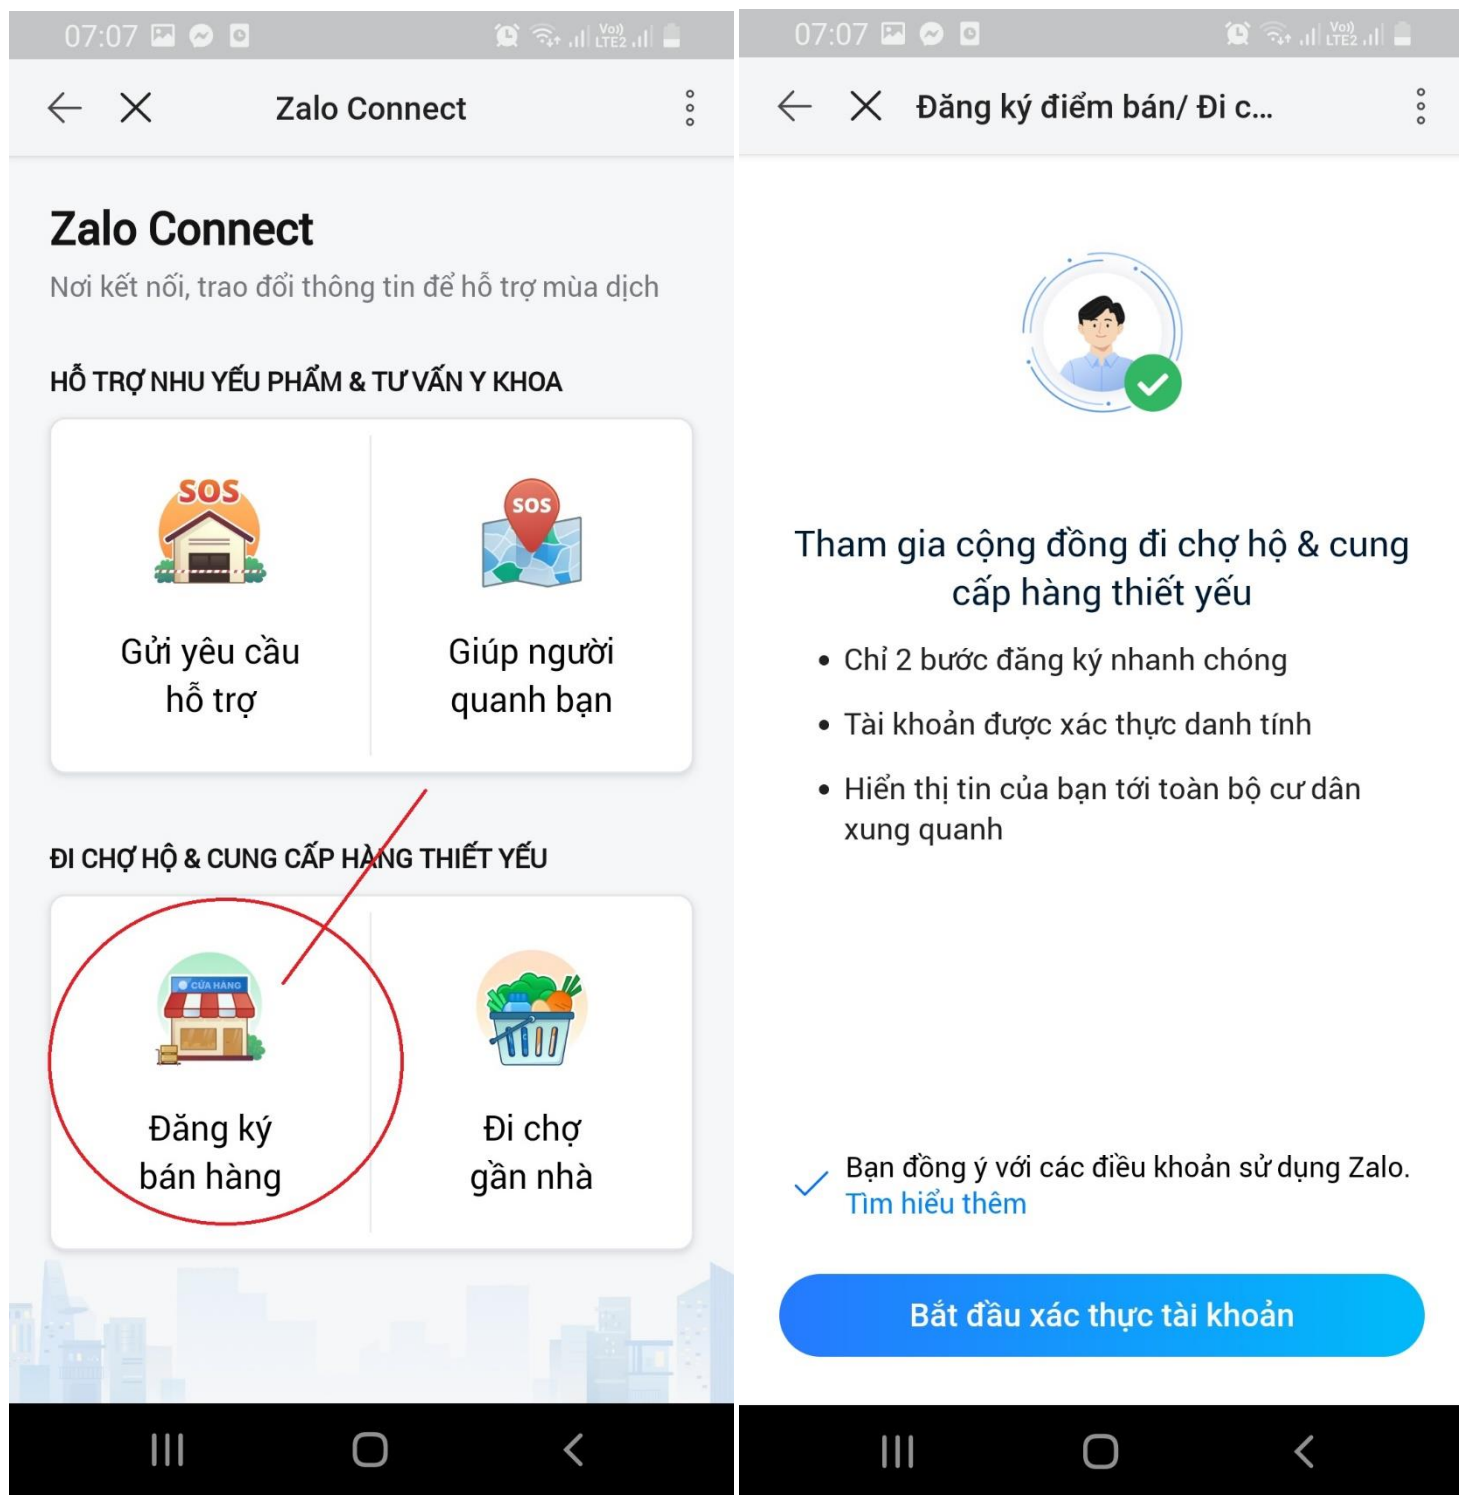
07:07

Zalo Connect

Zalo Connect

Nơi kết nối, trao đổi thông tin để hỗ trợ mùa dịch

HỖ TRỢ NHU YẾU PHẨM & TƯ VẤN Y KHOA

SOS

Gửi yêu cầu hỗ trợ

SOS

Giúp người quanh bạn

ĐI CHỢ HỘ & CUNG CẤP HÀNG THIẾT YẾU

CỬA HÀNG

Đăng ký bán hàng

Đi chợ gần nhà

07:07

Đăng ký điểm bán/ Đi c...

Tham gia cộng đồng đi chợ hộ & cung cấp hàng thiết yếu

• Chỉ 2 bước đăng ký nhanh chóng

• Tài khoản được xác thực danh tính

• Hiển thị tin của bạn tới toàn bộ cư dân xung quanh

Bạn đồng ý với các điều khoản sử dụng Zalo. Tìm hiểu thêm

Bắt đầu xác thực tài khoản